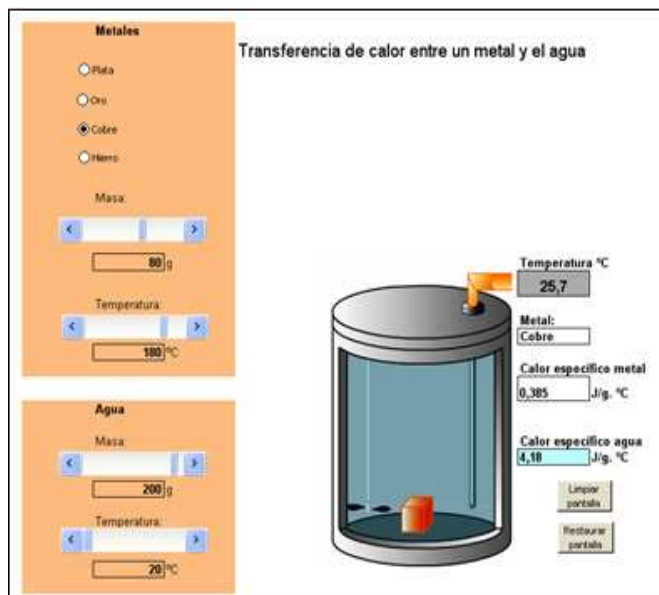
Metales

Plata

Oro

Cobre

Hierro

Masa:

80 g

Temperatura:

180 ºC

Agua

Masa:

200 g

Temperatura:

20 ºC

Transferencia de calor entre un metal y el agua

Temperatura ºC

25,7

Metal:

Cobre

Calor específico metal

0,385 J/g. ºC

Calor específico agua

4,18 J/g. ºC

Limpiar pantalla

Restaurar pantalla